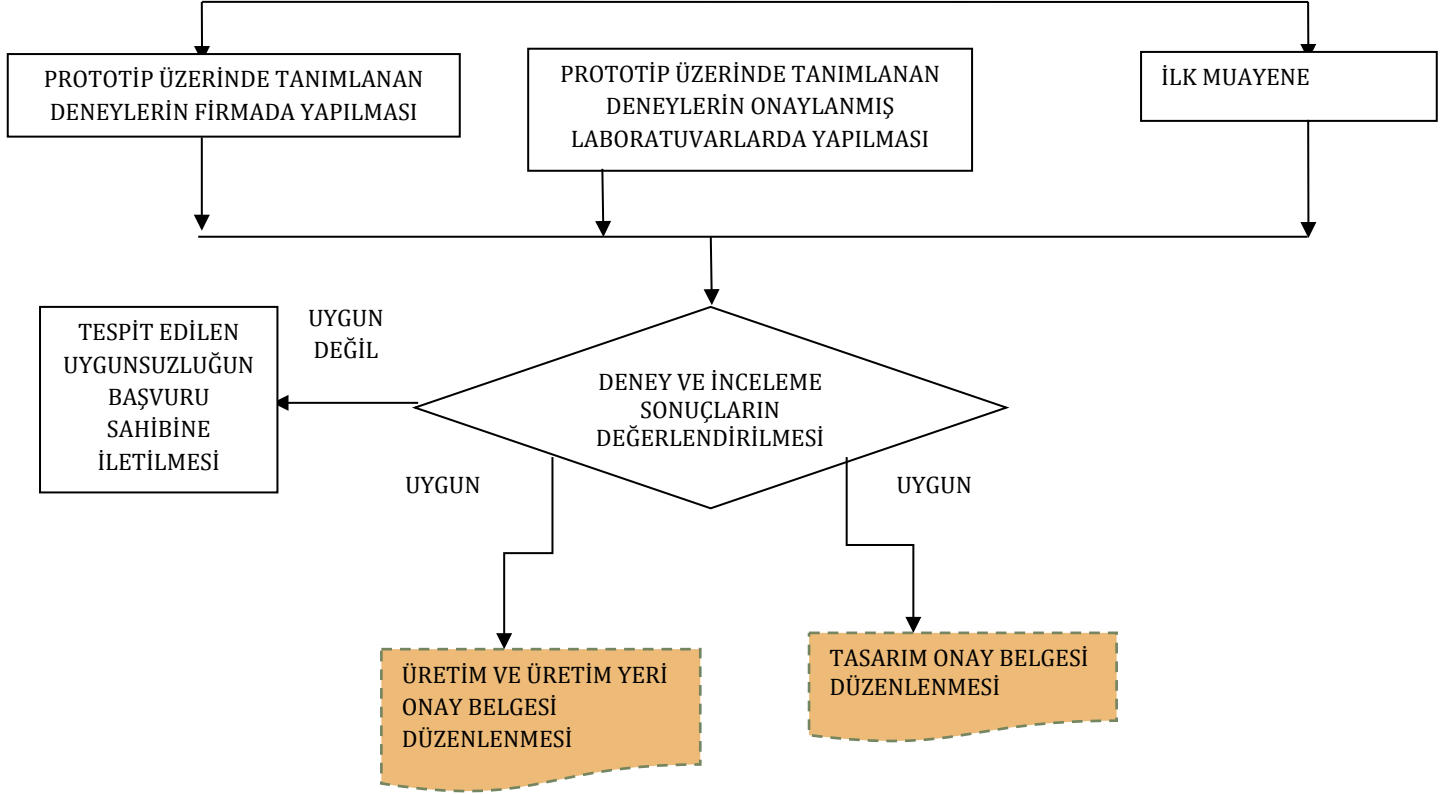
PROTOTİP ÜZERİNDE TANIMLANAN DENEYLERİN FİRMADA YAPILMASI

PROTOTİP ÜZERİNDE TANIMLANAN DENEYLERİN ONAYLANMIŞ LABORATUVARLARDA YAPILMASI

İLK MUAYENE

TESPİT EDİLEN UYGUNSUZLUĞUN BAŞVURU SAHİBİNE İLETİLMESİ

UYGUN DEĞİL

DENEY VE İNCELEME SONUÇLARIN DEĞERLENDİRİLMESİ

UYGUN

UYGUN

ÜRETİM VE ÜRETİM YERİ ONAY BELGESİ DÜZENLENMESİ

TASARIM ONAY BELGESİ DÜZENLENMESİ